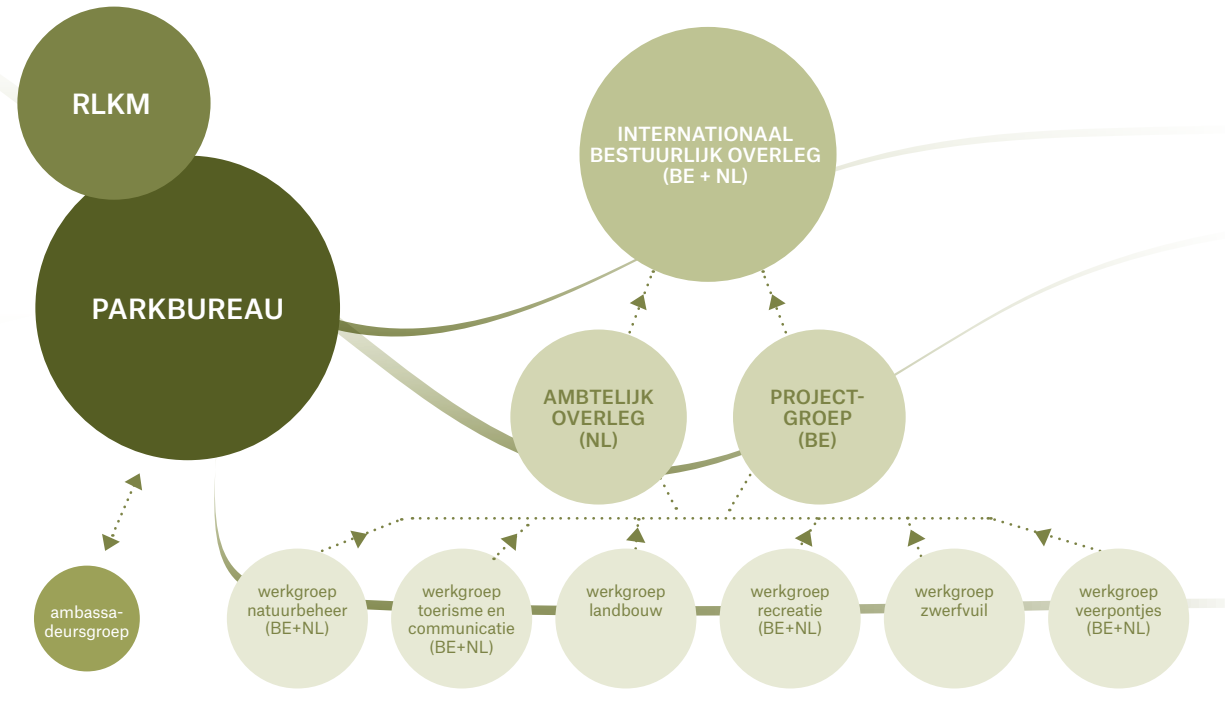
RLKM

PARKBUREAU

INTERNATIONAAL BESTUURLIJK OVERLEG (BE + NL)

AMBTELIJK OVERLEG (NL)

PROJECT-GROEP (BE)

ambassadeursgroep

werkgroep natuurbeheer (BE+NL)

werkgroep toerisme en communicatie (BE+NL)

werkgroep landbouw

werkgroep recreatie (BE+NL)

werkgroep zwerfvuil

werkgroep veerpontjes (BE+NL)